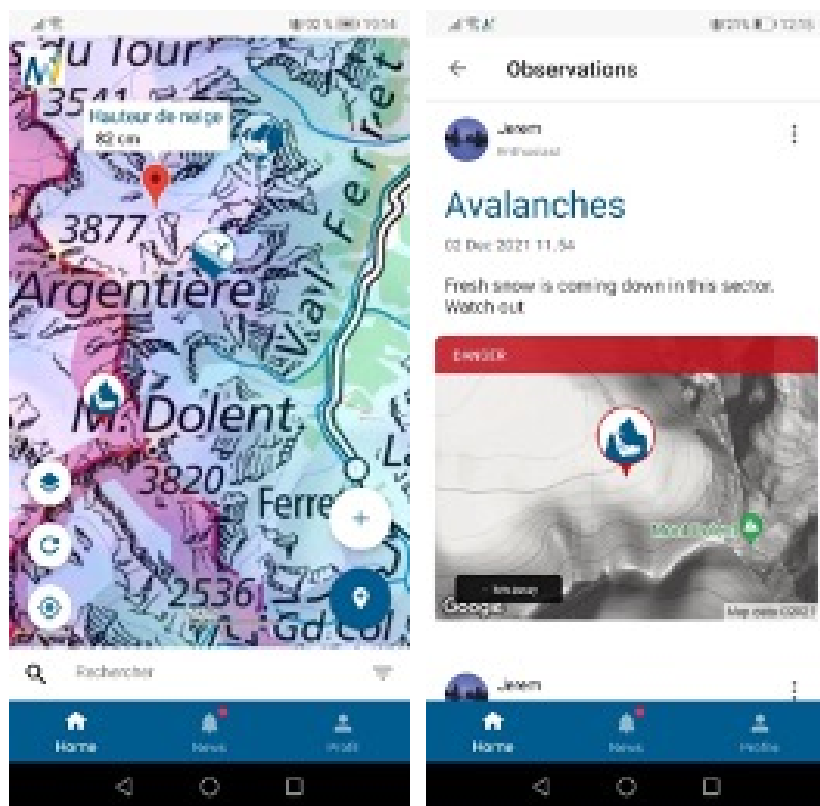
du Tour
3541
Hauteur de neige
82 cm
3877
Argentière
Val Ferret
M. Dolent
3820
Ferret
2536
Gd Col
La
Rechercher
Home
News
Profil

Observations
Jerem
Enthusiast
Avalanches
02 Dec 2021 11:54
Fresh snow is coming down in this sector. Watch out
DANGER
Mont Dolent
Google
Map data ©2021
Jerem
Home
News
Profile